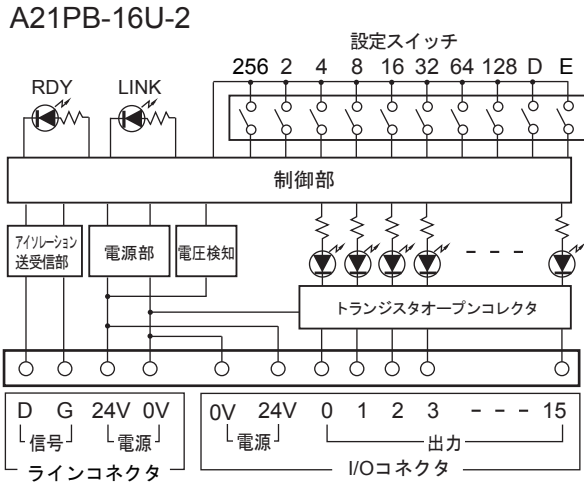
A21PB-16U-2

設定スイッチ

256 2 4 8 16 32 64 128 D E

RDY

LINK

制御部

アイソレーション送受信部

電源部

電圧検知

トランジスタオープンコレクタ

- - -

D G 24V 0V

信号 電源

ラインコネクタ

0V 24V 0 1 2 3 - - - 15

電源 出力

I/Oコネクタ